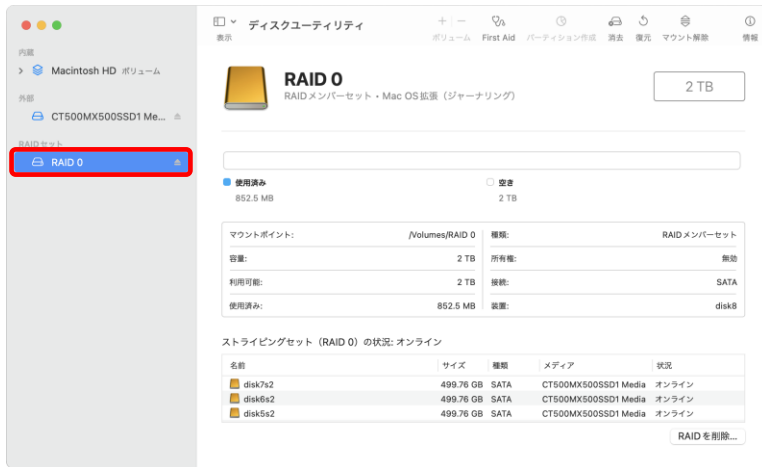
表示 ディスクユーティリティ

+ − ボリューム First Aid パーティション作成 消去 復元 マウント解除 情報

内蔵
Macintosh HD ボリューム

外部
CT500MX500SSD1 Me...

RAIDセット
RAID 0

RAID 0
RAIDメンバーセット • Mac OS拡張（ジャーナリング）

2 TB

使用済み
852.5 MB

空き
2 TB

| | | | |
|---|---|---|---|
| マウントポイント: | /Volumes/RAID 0 | 種類: | RAIDメンバーセット |
| 容量: | 2 TB | 所有権: | 無効 |
| 利用可能: | 2 TB | 接続: | SATA |
| 使用済み: | 852.5 MB | 装置: | disk8 |

ストライピングセット（RAID 0）の状況: オンライン

| 名前 | サイズ | 種類 | メディア | 状況 |
|---|---|---|---|---|
| disk7s2 | 499.76 GB | SATA | CT500MX500SSD1 Media | オンライン |
| disk6s2 | 499.76 GB | SATA | CT500MX500SSD1 Media | オンライン |
| disk5s2 | 499.76 GB | SATA | CT500MX500SSD1 Media | オンライン |

RAIDを削除...